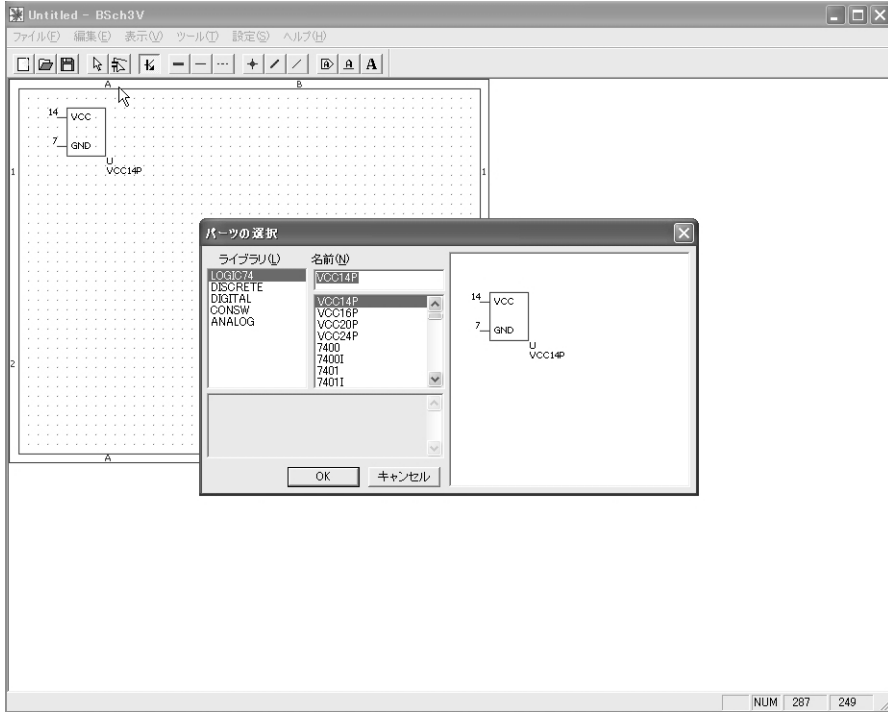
Untitled - BSch3V

ファイル(F) 編集(E) 表示(V) ツール(T) 設定(S) ヘルプ(H)

A B

14 VCC

7 GND

U
VCC14P

1 1

2

A

パーツの選択

ライブラリ(L)

LOGIC74
DISCRETE
DIGITAL
CONSW
ANALOG

名前(N)

VCC14P

VCC14P
VCC16P
VCC20P
VCC24P
7400
7400I
7401
7401I

14 VCC

7 GND

U
VCC14P

OK キャンセル

NUM 287 249